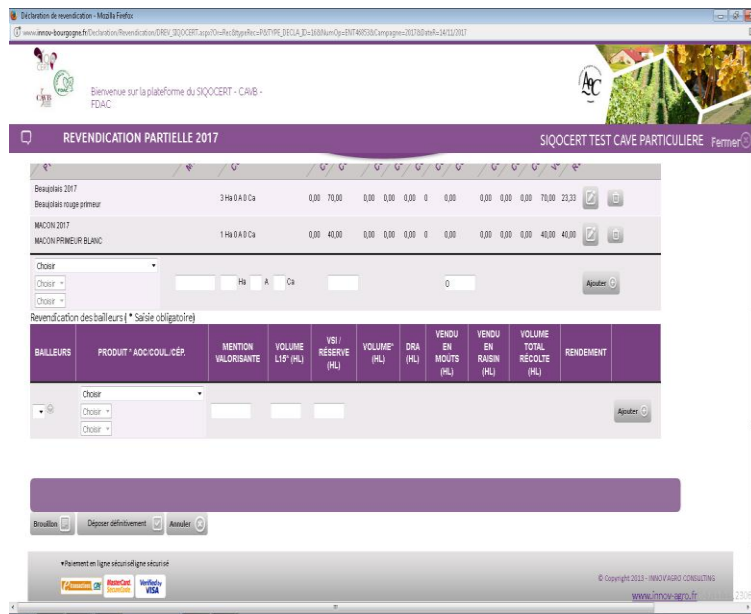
Déclaration de revendication - Mozilla Firefox

www.innov-bourgogne.fr/Declaration/Revendication/DREV_SIQOCERT.aspx?Oi=Rec&typeRec=P&TYPE_DECLA_ID=16&NumOp=ENT48853&Campagne=2017&DateR=14/11/2017

Bienvenue sur la plateforme du SIQOCERT - CAVB - FDAC

REVENDICATION PARTIELLE 2017

SIQOCERT TEST CAVE PARTICULIERE Fermer

| | | | | | | | | | | | | | | |
|---|---|---|---|---|---|---|---|---|---|---|---|---|---|---|
| Beaujolais 2017 Beaujolais rouge primeur | 3 Ha 0 A 0 Ca | 0,00 | 70,00 | 0,00 | 0,00 | 0,00 | 0 | 0,00 | 0,00 | 0,00 | 0,00 | 70,00 | 23,33 | |
| MACON 2017 MACON PRIMEUR BLANC | 1 Ha 0 A 0 Ca | 0,00 | 40,00 | 0,00 | 0,00 | 0,00 | 0 | 0,00 | 0,00 | 0,00 | 0,00 | 40,00 | 40,00 | |

Choisir
Choisir
Choisir
Ha A Ca
0
Ajouter

Revendication des bailleurs ( * Saisie obligatoire)

| BAILLEURS | PRODUIT * AOC/COUL./CÉP. | MENTION VALORISANTE | VOLUME L15° (HL) | VSI / RÉSERVE (HL) | VOLUME* (HL) | DRA (HL) | VENDU EN MOUTS (HL) | VENDU EN RAISIN (HL) | VOLUME TOTAL RÉCOLTE (HL) | RENDEMENT |
|---|---|---|---|---|---|---|---|---|---|---|
| | Choisir Choisir Choisir | | | | | | | | | Ajouter |

Brouillon Déposer définitivement Annuler

▾Paiement en ligne sécurisé ligne sécurisé

MasterCard SecureCode Verified by VISA

© Copyright 2013 - INNOV'AGRO CONSULTING

www.innov-agro.fr